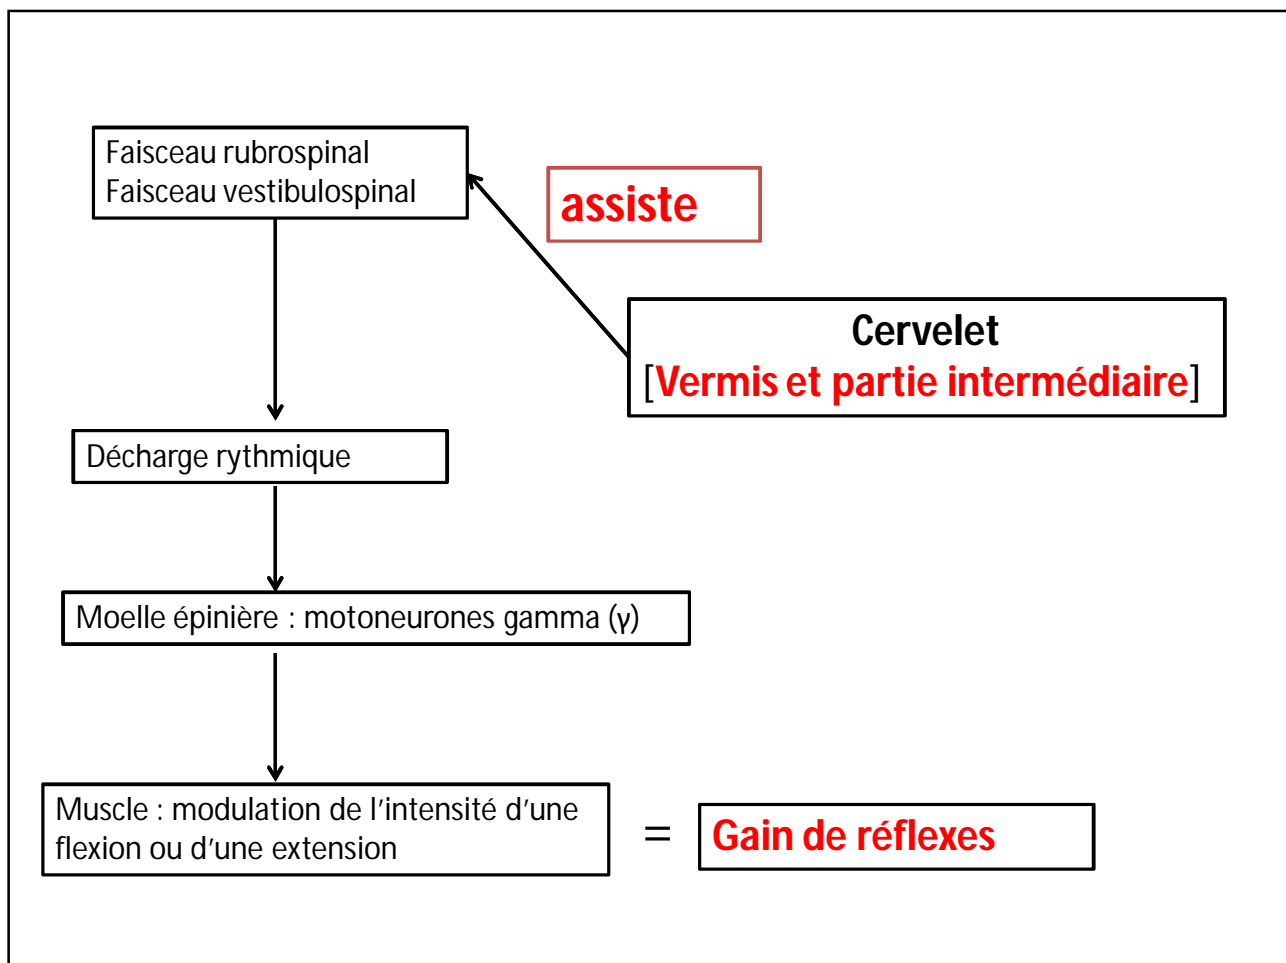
Faisceau rubrospinal
Faisceau vestibulospinal

assiste

Cervelet
[Vermis et partie intermédiaire]

Décharge rythmique

Moelle épinière : motoneurones gamma (γ)

Muscle : modulation de l'intensité d'une flexion ou d'une extension

=

Gain de réflexes